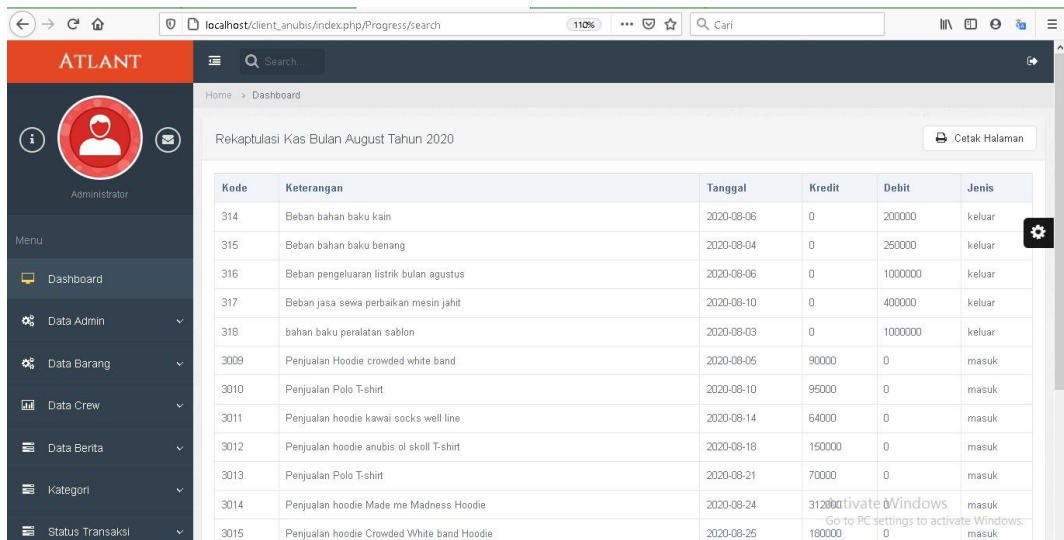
localhost/client_anubis/index.php/Progress/search 110% Cari

ATLANT

Search...

Home > Dashboard

Administrator

Menu

Dashboard

Data Admin

Data Barang

Data Crew

Data Berita

Kategori

Status Transaksi

Rekaptulasi Kas Bulan August Tahun 2020

Cetak Halaman

| Kode | Keterangan | Tanggal | Kredit | Debit | Jenis |
|---|---|---|---|---|---|
| 314 | Beban bahan baku kain | 2020-08-06 | 0 | 200000 | keluar |
| 315 | Beban bahan baku benang | 2020-08-04 | 0 | 250000 | keluar |
| 316 | Beban pengeluaran listrik bulan agustus | 2020-08-06 | 0 | 1000000 | keluar |
| 317 | Beban jasa sewa perbaikan mesin jahit | 2020-08-10 | 0 | 400000 | keluar |
| 318 | bahan baku peralatan sablon | 2020-08-03 | 0 | 1000000 | keluar |
| 3009 | Penjualan Hoodie crowded white band | 2020-08-05 | 90000 | 0 | masuk |
| 3010 | Penjualan Polo T-shirt | 2020-08-10 | 95000 | 0 | masuk |
| 3011 | Penjualan hoodie kawai socks well line | 2020-08-14 | 64000 | 0 | masuk |
| 3012 | Penjualan hoodie anubis ol skoll T-shirt | 2020-08-18 | 150000 | 0 | masuk |
| 3013 | Penjualan Polo T-shirt | 2020-08-21 | 70000 | 0 | masuk |
| 3014 | Penjualan hoodie Made me Madness Hoodie | 2020-08-24 | 312000 | 0 | masuk |
| 3015 | Penjualan hoodie Crowded White band Hoodie | 2020-08-25 | 180000 | 0 | masuk |

Activate Windows
Go to PC settings to activate Windows.